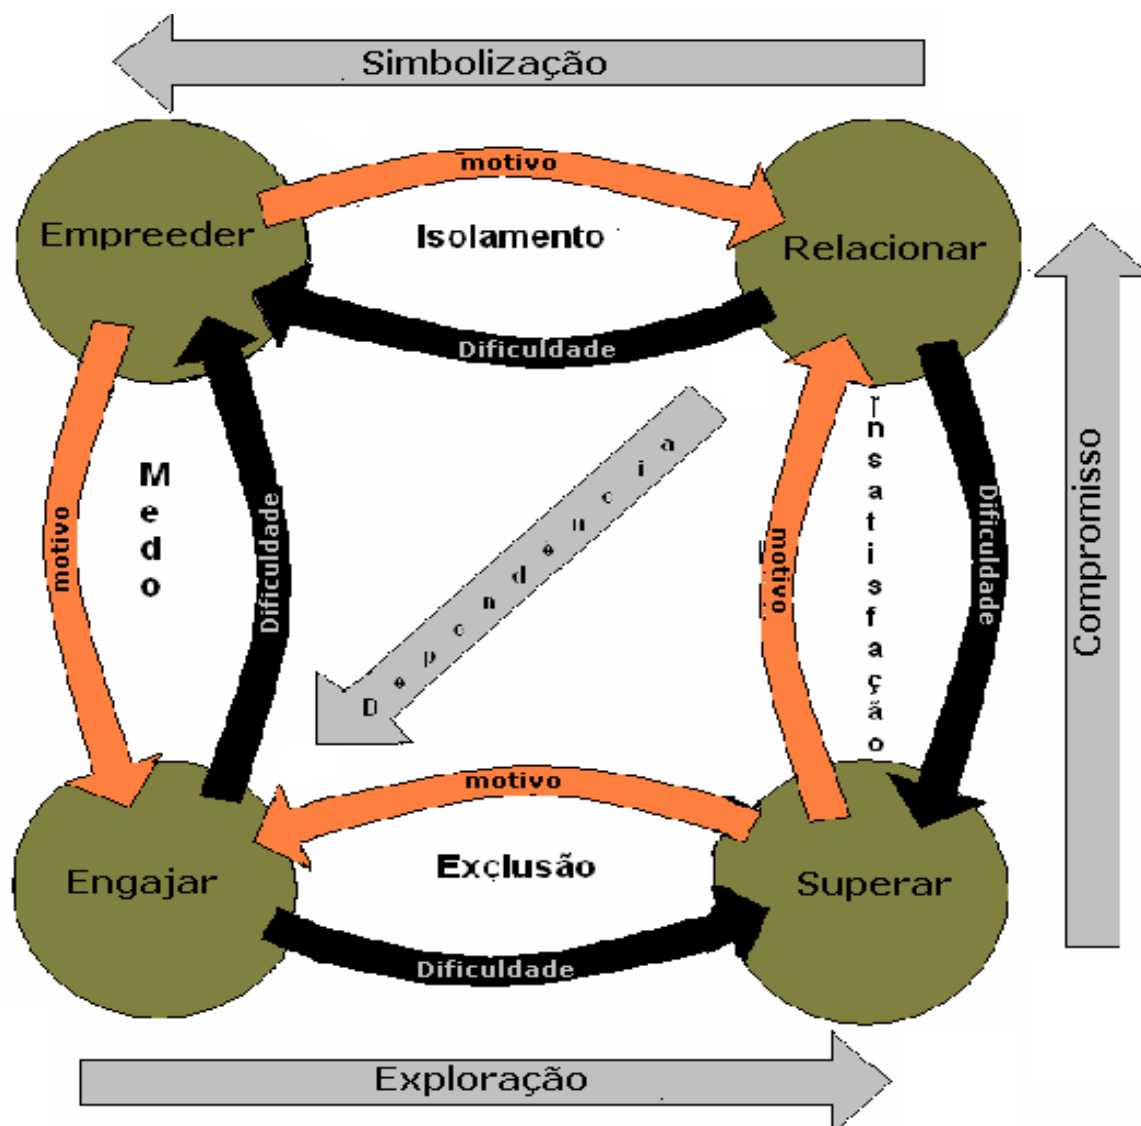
Simbolização

Empreeder

motivo

Isolamento

Relacionar

Dificuldade

Compromisso

Medo

motivo

Dificuldade

Dependência

motivo

Insatisfação

Dificuldade

motivo

Engajar

Exclusão

Superar

Dificuldade

Exploração